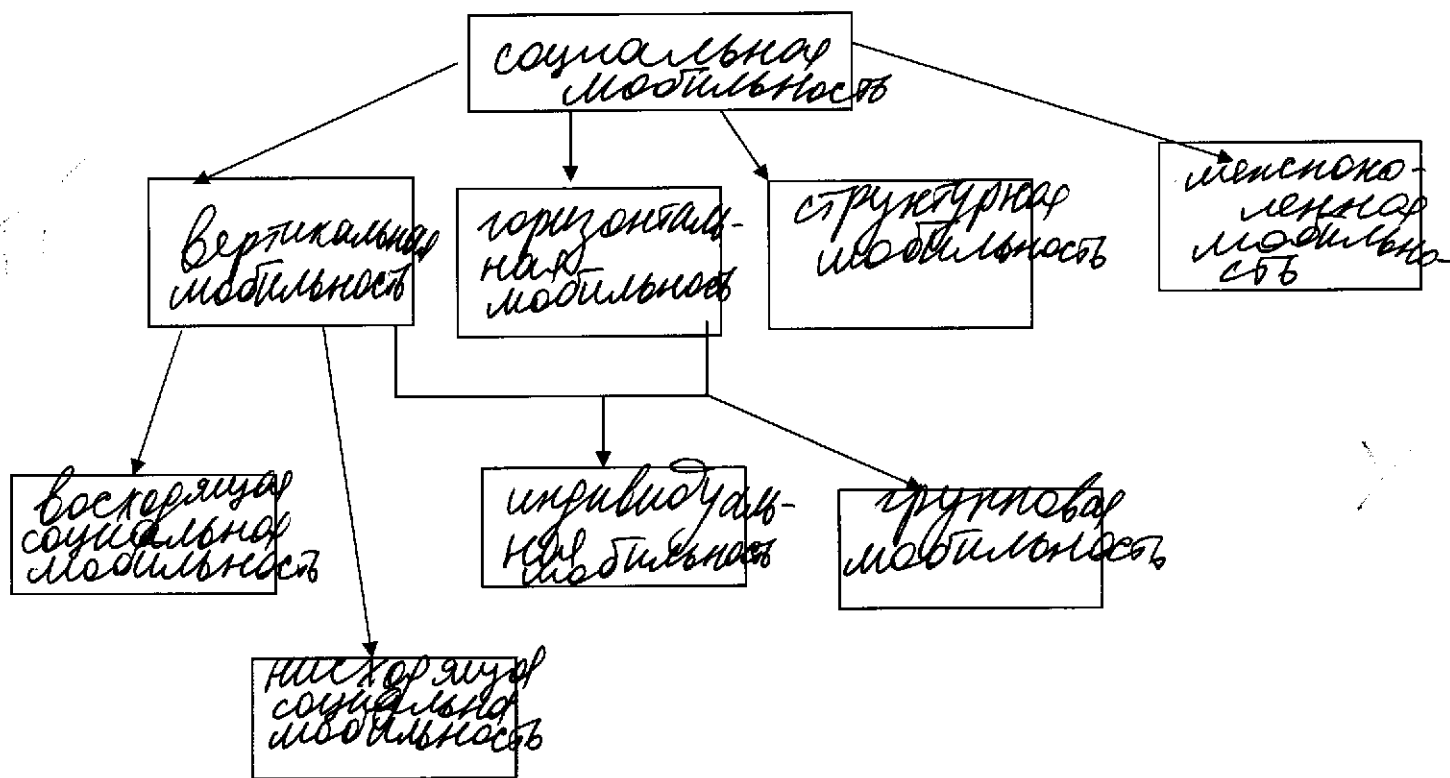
социальная мобильность

вертикальная мобильность

горизонтальная мобильность

структурная мобильность

межпоколенная мобильность

восходящая социальная мобильность

нисходящая социальная мобильность

индивидуальная мобильность

групповая мобильность